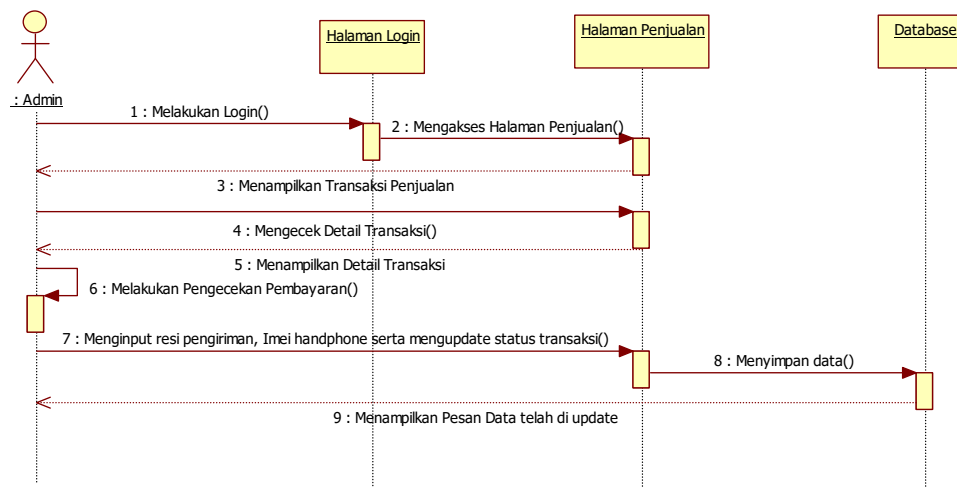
: Admin

Halaman Login

Halaman Penjualan

Database

1 : Melakukan Login()

2 : Mengakses Halaman Penjualan()

3 : Menampilkan Transaksi Penjualan

4 : Mengecek Detail Transaksi()

5 : Menampilkan Detail Transaksi

6 : Melakukan Pengecekan Pembayaran()

7 : Menginput resi pengiriman, Imei handphone serta mengupdate status transaksi()

8 : Menyimpan data()

9 : Menampilkan Pesan Data telah di update